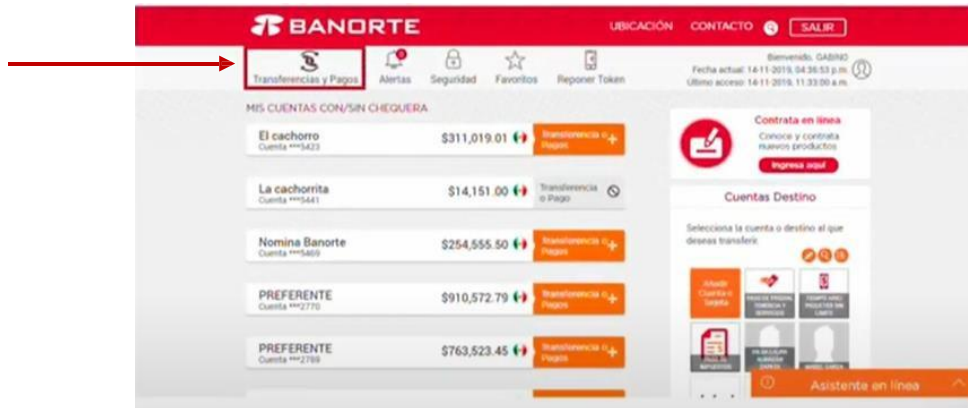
BANORTE

UBICACIÓN CONTACTO SALIR

Transferencias y Pagos Alertas Seguridad Favoritos Reponer Token

Bienvenido, GABINO
Fecha actual: 14-11-2019, 04:36:53 p.m.
Último acceso: 14-11-2019, 11:33:00 a.m.

MIS CUENTAS CON/SIN CHEQUERA

El cachorro
Cuenta ***5423
$311,019.01
Transferencia o Pagos

La cachorrita
Cuenta ***5441
$14,151.00
Transferencia o Pago

Nomina Banorte
Cuenta ***5469
$254,555.50
Transferencia o Pagos

PREFERENTE
Cuenta ***2770
$910,572.79
Transferencia o Pagos

PREFERENTE
Cuenta ***2789
$763,523.45
Transferencia o Pagos

Contrata en línea
Conoce y contrata nuevos productos
Ingresa aquí

Cuentas Destino

Selecciona la cuenta o destino al que deseas transferir

Añadir Cuenta o Destino
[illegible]
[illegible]
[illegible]
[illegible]
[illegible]

Asistente en línea